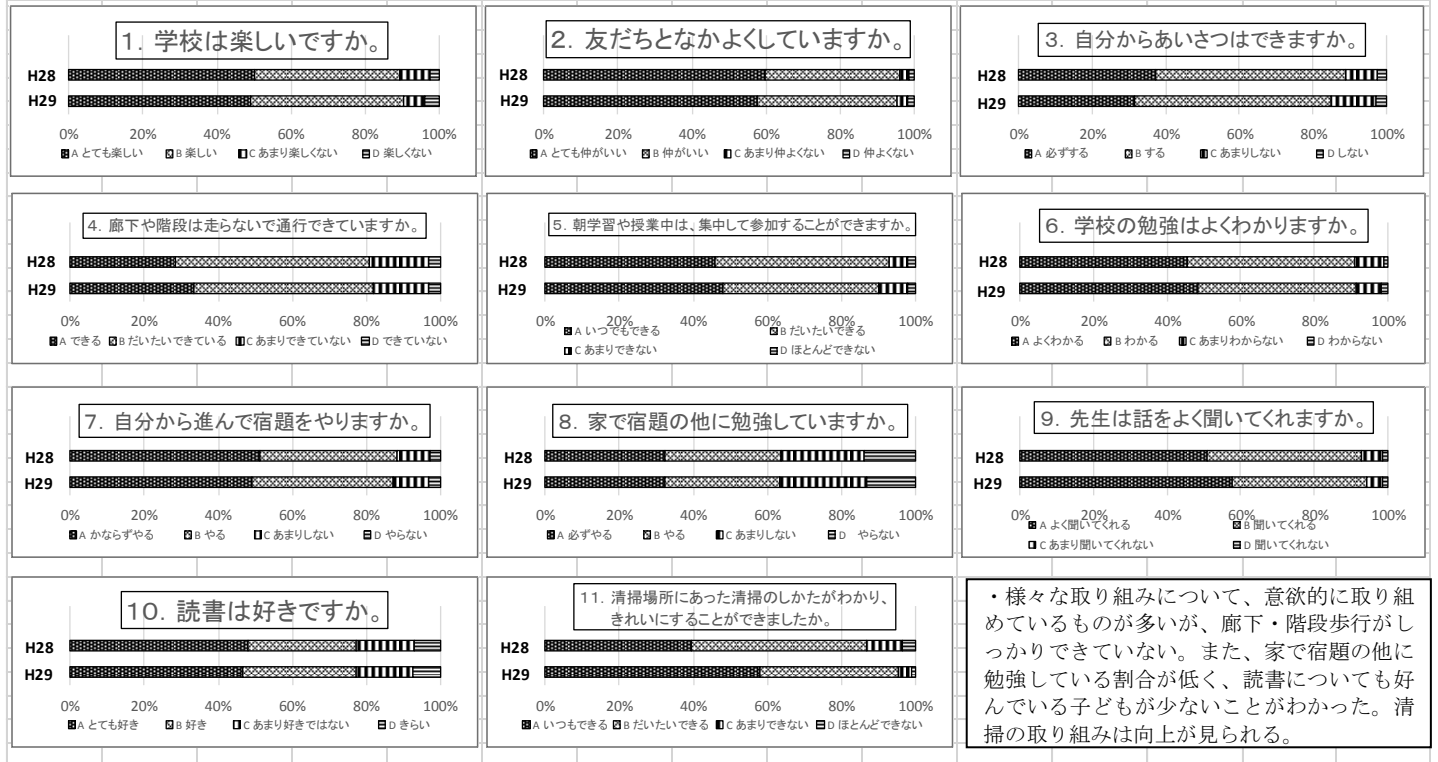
1. 学校は楽しいですか。

H28
H29

0% 20% 40% 60% 80% 100%

A とても楽しい B 楽しい C あまり楽しくない D 楽しくない

2. 友だちとなかよくしていますか。

H28
H29

0% 20% 40% 60% 80% 100%

A とても仲がいい B 仲がいい C あまり仲よくない D 仲よくない

3. 自分からあいさつはできますか。

H28
H29

0% 20% 40% 60% 80% 100%

A 必ずする B する C あまりしない D しない

4. 廊下や階段は走らないで通行できていますか。

H28
H29

0% 20% 40% 60% 80% 100%

A できる B だいたいできている C あまりできていない D できていない

5. 朝学習や授業中は、集中して参加することができますか。

H28
H29

0% 20% 40% 60% 80% 100%

A いつでもできる B だいたいできる C あまりできない D ほとんどできない

6. 学校の勉強はよくわかりますか。

H28
H29

0% 20% 40% 60% 80% 100%

A よくわかる B わかる C あまりわからない D わからない

7. 自分から進んで宿題をやりますか。

H28
H29

0% 20% 40% 60% 80% 100%

A かならずやる B やる C あまりしない D やらない

8. 家で宿題の他に勉強していますか。

H28
H29

0% 20% 40% 60% 80% 100%

A 必ずやる B やる C あまりしない D やらない

9. 先生は話をよく聞いてくれますか。

H28
H29

0% 20% 40% 60% 80% 100%

A よく聞いてくれる B 聞いてくれる C あまり聞いてくれない D 聞いてくれない

10. 読書は好きですか。

H28
H29

0% 20% 40% 60% 80% 100%

A とても好き B 好き C あまり好きではない D きらい

11. 清掃場所にあった清掃のしかたがわかり、きれいにすることができましたか。

H28
H29

0% 20% 40% 60% 80% 100%

A いつでもできる B だいたいできる C あまりできない D ほとんどできない

・様々な取り組みについて、意欲的に取り組めているものが多いが、廊下・階段歩行がしっかりできていない。また、家で宿題の他に勉強している割合が低く、読書についても好んでいる子どもが少ないことがわかった。清掃の取り組みは向上が見られる。